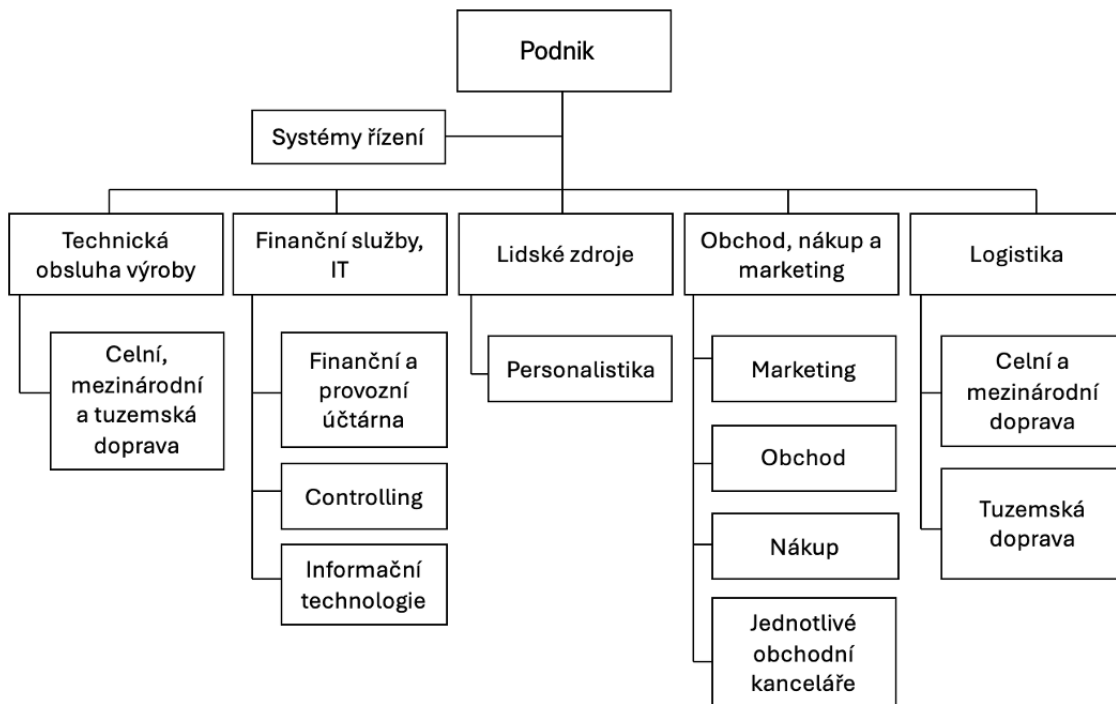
Podnik

Systémy řízení

Technická obsluha výroby

Celní, mezinárodní a tuzemská doprava

Finanční služby, IT

Finanční a provozní účtárna

Controlling

Informační technologie

Lidské zdroje

Personalistika

Obchod, nákup a marketing

Marketing

Obchod

Nákup

Jednotlivé obchodní kanceláře

Logistika

Celní a mezinárodní doprava

Tuzemská doprava